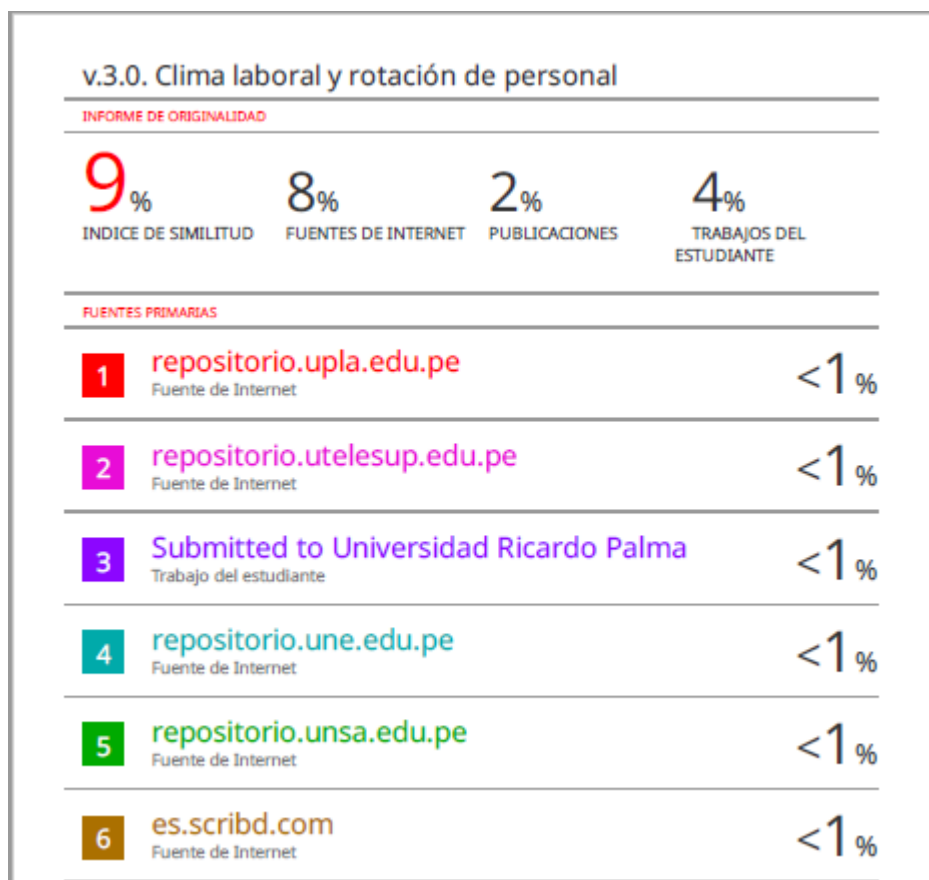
v.3.0. Clima laboral y rotación de personal

INFORME DE ORIGINALIDAD

9%
INDICE DE SIMILITUD

8%
FUENTES DE INTERNET

2%
PUBLICACIONES

4%
TRABAJOS DEL ESTUDIANTE

FUENTES PRIMARIAS

| | | |
|---|---|---|
| 1 | repositorio.upla.edu.pe<br>Fuente de Internet | <1% |
| 2 | repositorio.utelesup.edu.pe<br>Fuente de Internet | <1% |
| 3 | Submitted to Universidad Ricardo Palma<br>Trabajo del estudiante | <1% |
| 4 | repositorio.une.edu.pe<br>Fuente de Internet | <1% |
| 5 | repositorio.unsa.edu.pe<br>Fuente de Internet | <1% |
| 6 | es.scribd.com<br>Fuente de Internet | <1% |